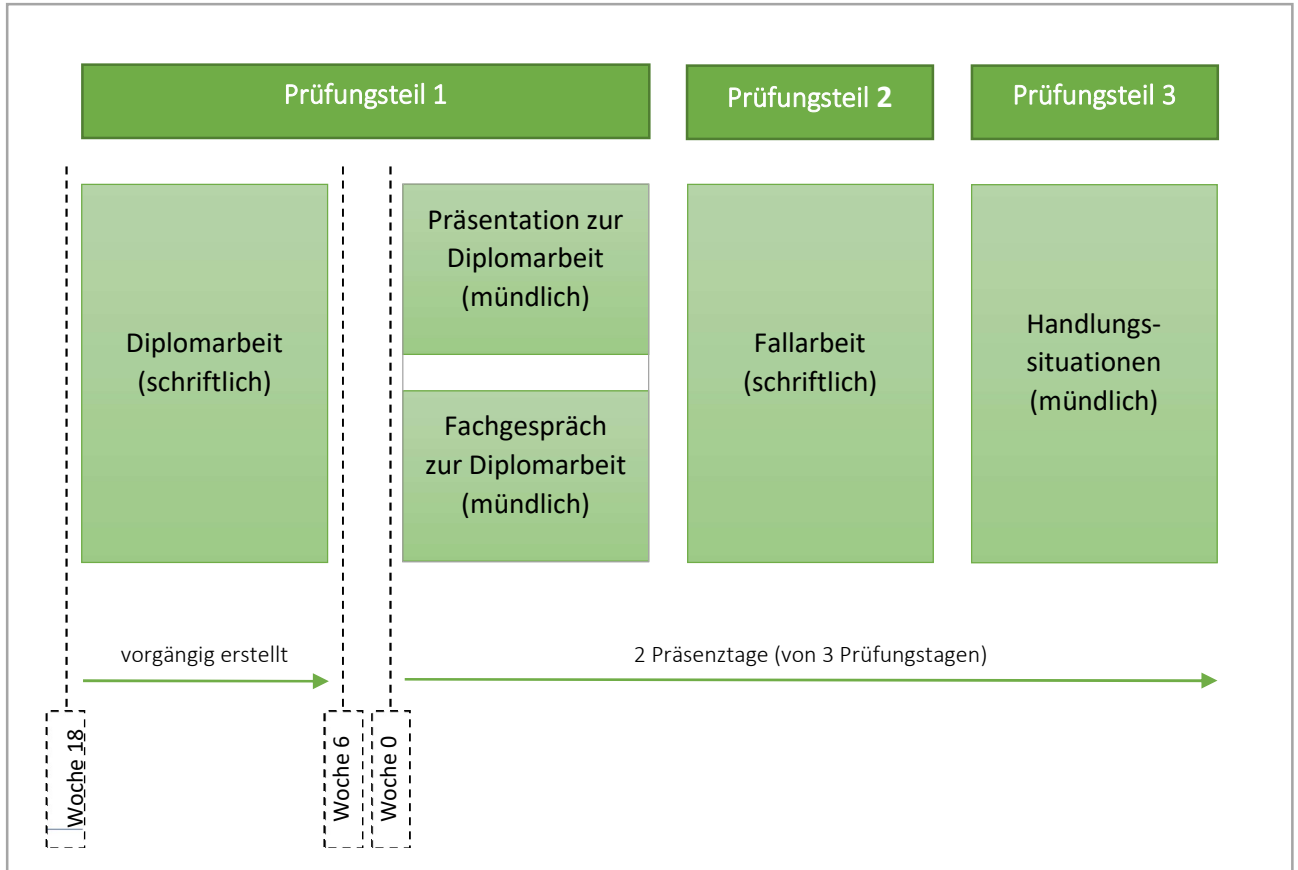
Prüfungsteil 1

Prüfungsteil 2

Prüfungsteil 3

Diplomarbeit (schriftlich)

Präsentation zur Diplomarbeit (mündlich)

Fachgespräch zur Diplomarbeit (mündlich)

Fallarbeit (schriftlich)

Handlungssituationen (mündlich)

vorgängig erstellt

2 Präsenztage (von 3 Prüfungstagen)

Woche 18

Woche 6

Woche 0